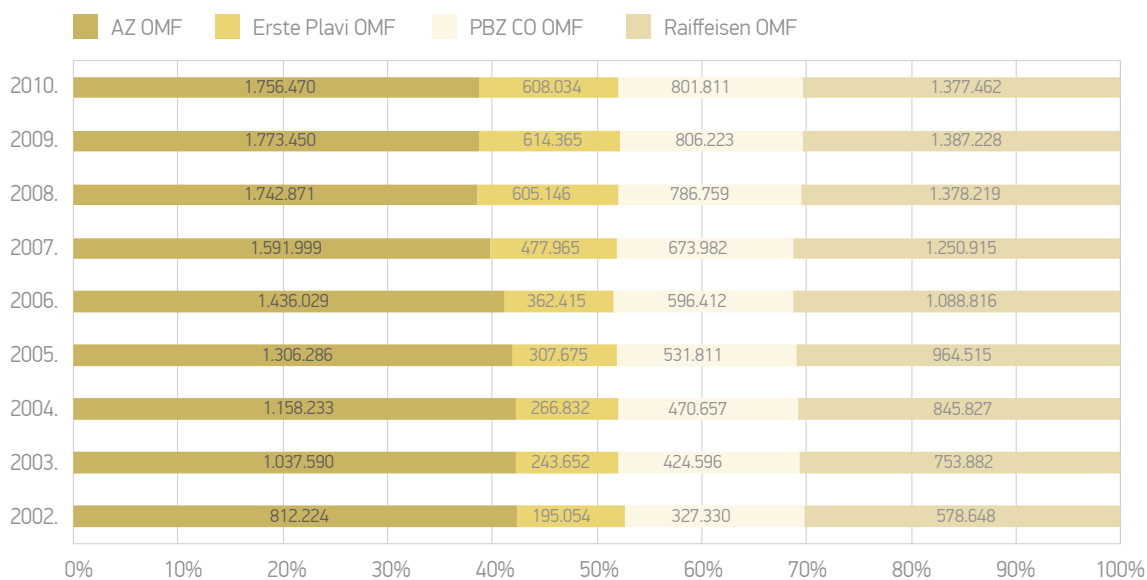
AZ OMF   Erste Plavi OMF   PBZ CO OMF   Raiffeisen OMF

| | AZ OMF | Erste Plavi OMF | PBZ CO OMF | Raiffeisen OMF |
|---|---|---|---|---|
| 2010. | 1.756.470 | 608.034 | 801.811 | 1.377.462 |
| 2009. | 1.773.450 | 614.365 | 806.223 | 1.387.228 |
| 2008. | 1.742.871 | 605.146 | 786.759 | 1.378.219 |
| 2007. | 1.591.999 | 477.965 | 673.982 | 1.250.915 |
| 2006. | 1.436.029 | 362.415 | 596.412 | 1.088.816 |
| 2005. | 1.306.286 | 307.675 | 531.811 | 964.515 |
| 2004. | 1.158.233 | 266.832 | 470.657 | 845.827 |
| 2003. | 1.037.590 | 243.652 | 424.596 | 753.882 |
| 2002. | 812.224 | 195.054 | 327.330 | 578.648 |

0% 10% 20% 30% 40% 50% 60% 70% 80% 90% 100%